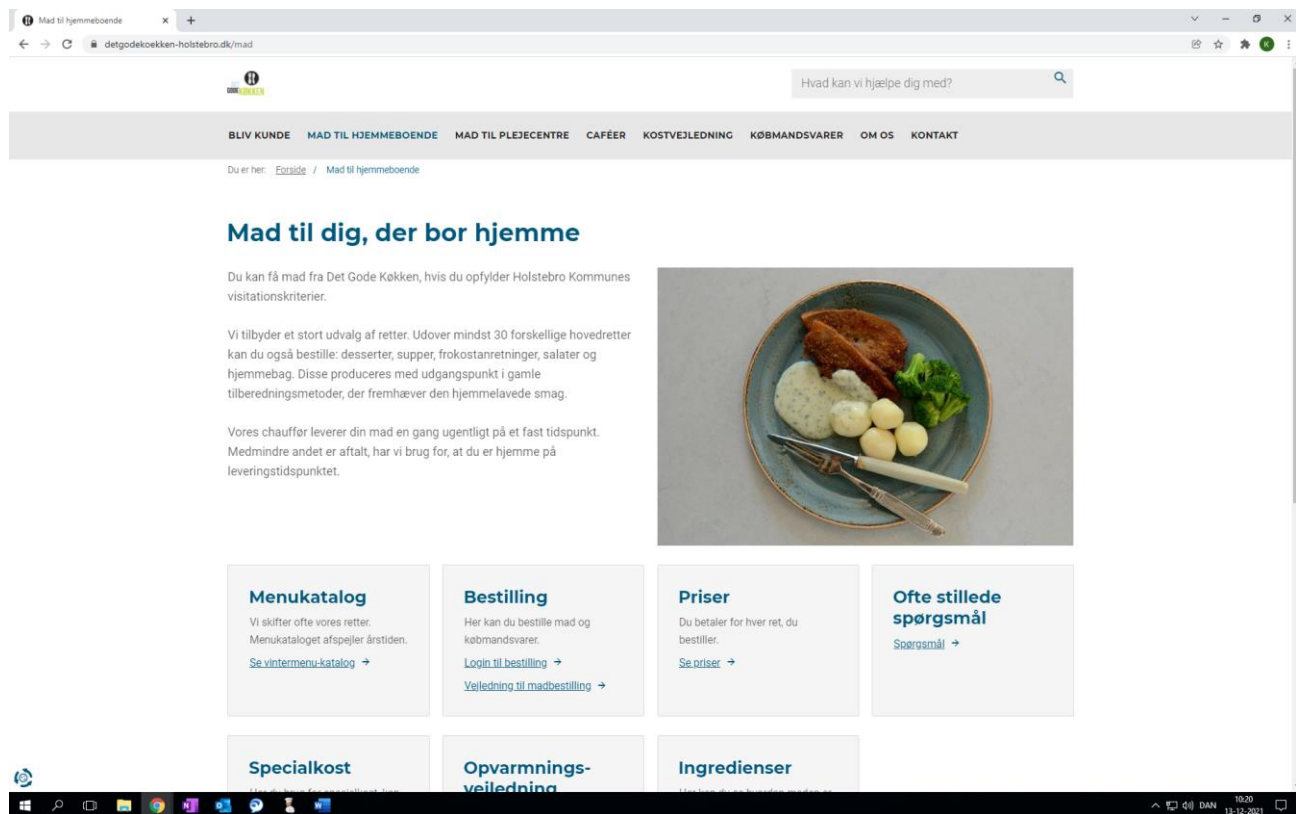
Mad til hjemmeboende ×

detgodekoekken-holstebro.dk/mad

Hvad kan vi hjælpe dig med?

BLIV KUNDE   MAD TIL HJEMMEBOENDE   MAD TIL PLEJECENTRE   CAFÉER   KOSTVEJLEDNING   KØBMANDSVARER   OM OS   KONTAKT

Du er her: Forside / Mad til hjemmeboende

Mad til dig, der bor hjemme

Du kan få mad fra Det Gode Køkken, hvis du opfylder Holstebro Kommunes visitationskriterier.

Vi tilbyder et stort udvalg af retter. Udover mindst 30 forskellige hovedretter kan du også bestille: desserter, supper, frokostanretninger, salater og hjemmebag. Disse produceres med udgangspunkt i gamle tilberedningsmetoder, der fremhæver den hjemmelavede smag.

Vores chauffør leverer din mad en gang ugentligt på et fast tidspunkt. Medmindre andet er aftalt, har vi brug for, at du er hjemme på leveringstidspunktet.

Menukatalog
Vi skifter ofte vores retter. Menukataloget afspejler årstiden.
Se vintermenu-katalog →

Bestilling
Her kan du bestille mad og købmandsvarer.
Login til bestilling →
Vejledning til madbestilling →

Priser
Du betaler for hver ret, du bestiller.
Se priser →

Ofte stillede spørgsmål
Spørgsmål →

Specialkost
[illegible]

Opvarmnings-vejledning

Ingredienser
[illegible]

DAN 10:20 13-12-2021